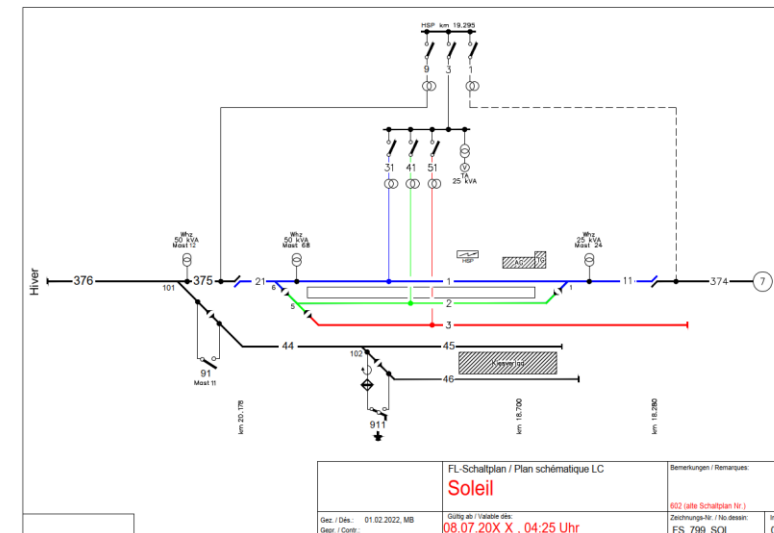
HSP km 19.295

9
3
1

31
41
51

TA
25 kVA

Whz
50 kVA
Mast 12

Whz
50 kVA
Mast 6B

Whz
25 kVA
Mast 24

HSP

Hiver

376
375
21
1
11
374
7

101
6
5
2
3

44
45
46
102

91
Mast 11

911

km 20.178
km 18.700
km 18.280

FL-Schaltplan / Plan schématique LC

Soleil

Bemerkungen / Remarques:

602 (alte Schaltplan Nr.)

Gez. / Dés.: 01.02.2022, MB
Gepr. / Contr.:

Gültig ab / Valable dès:
08.07.20X X . 04:25 Uhr

Zeichnungs-Nr. / No.dessin:
FS 799 SOL